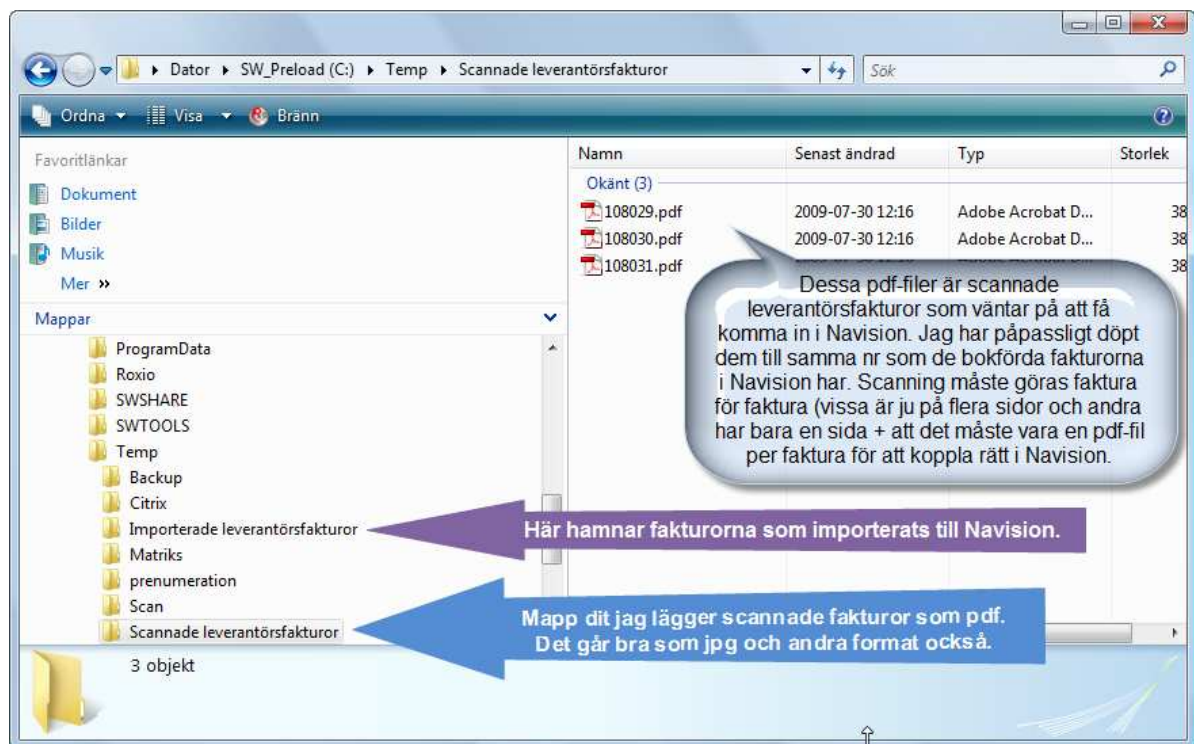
Dator ▸ SW_Preload (C:) ▸ Temp ▸ Scannade leverantörsfakturor

Sök

Ordna ▾ Visa ▾ Bränn

Favoritlänkar

Dokument

Bilder

Musik

Mer »

Mappar

ProgramData

Roxio

SWSHARE

SWTOOLS

Temp

Backup

Citrix

Importerade leverantörsfakturor

Matriks

prenumeration

Scan

Scannade leverantörsfakturor

| Namn | Senast ändrad | Typ | Storlek |
|---|---|---|---|
| Okänt (3) | | | |
| 108029.pdf | 2009-07-30 12:16 | Adobe Acrobat D... | 38 |
| 108030.pdf | 2009-07-30 12:16 | Adobe Acrobat D... | 38 |
| 108031.pdf | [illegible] | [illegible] | 38 |

Dessa pdf-filer är scannade leverantörsfakturor som väntar på att få komma in i Navision. Jag har påpassligt döpt dem till samma nr som de bokförda fakturorna i Navision har. Scanning måste göras faktura för faktura (vissa är ju på flera sidor och andra har bara en sida + att det måste vara en pdf-fil per faktura för att koppla rätt i Navision.

Här hamnar fakturorna som importerats till Navision.

Mapp dit jag lägger scannade fakturor som pdf. Det går bra som jpg och andra format också.

3 objekt